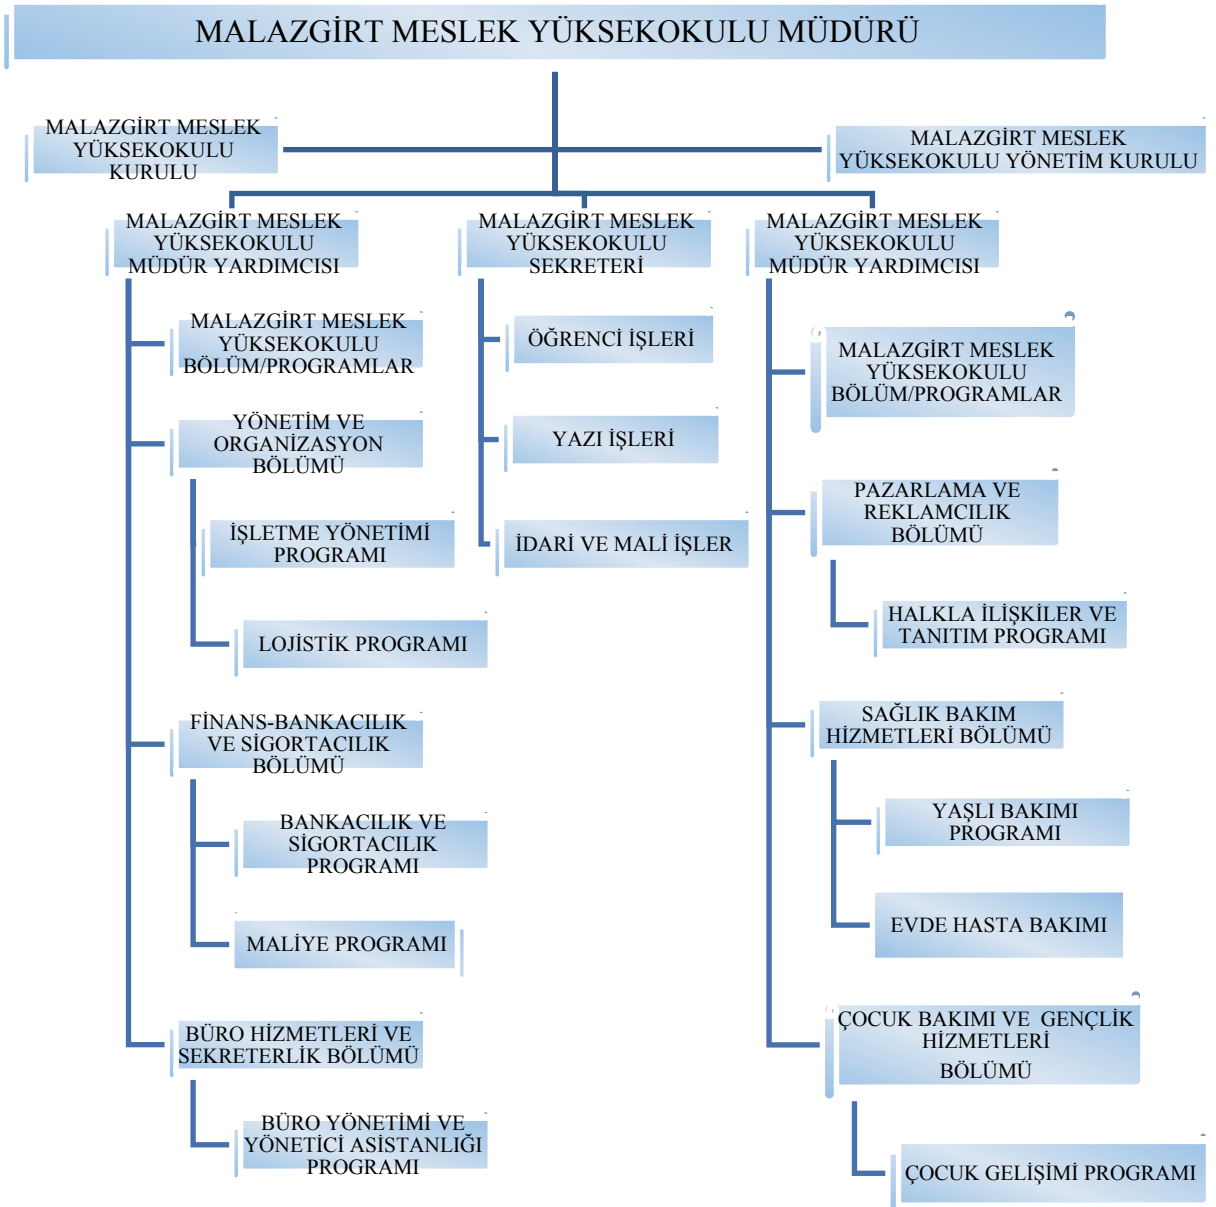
MALAZGİRT MESLEK YÜKSEKOKULU MÜDÜRÜ

MALAZGİRT MESLEK YÜKSEKOKULU KURULU

MALAZGİRT MESLEK YÜKSEKOKULU YÖNETİM KURULU

MALAZGİRT MESLEK YÜKSEKOKULU MÜDÜR YARDIMCISI

MALAZGİRT MESLEK YÜKSEKOKULU BÖLÜM/PROGRAMLAR

YÖNETİM VE ORGANİZASYON BÖLÜMÜ

İŞLETME YÖNETİMİ PROGRAMI

LOJİSTİK PROGRAMI

FİNANS-BANKACILIK VE SİGORTACILIK BÖLÜMÜ

BANKACILIK VE SİGORTACILIK PROGRAMI

MALİYE PROGRAMI

BÜRO HİZMETLERİ VE SEKRETERLİK BÖLÜMÜ

BÜRO YÖNETİMİ VE YÖNETİCİ ASİSTANLIĞI PROGRAMI

MALAZGİRT MESLEK YÜKSEKOKULU SEKRETERİ

ÖĞRENCİ İŞLERİ

YAZI İŞLERİ

İDARİ VE MALİ İŞLER

MALAZGİRT MESLEK YÜKSEKOKULU MÜDÜR YARDIMCISI

MALAZGİRT MESLEK YÜKSEKOKULU BÖLÜM/PROGRAMLAR

PAZARLAMA VE REKLAMCILIK BÖLÜMÜ

HALKLA İLİŞKİLER VE TANITIM PROGRAMI

SAĞLIK BAKIM HİZMETLERİ BÖLÜMÜ

YAŞLI BAKIMI PROGRAMI

EVDE HASTA BAKIMI

ÇOCUK BAKIMI VE GENÇLİK HİZMETLERİ BÖLÜMÜ

ÇOCUK GELİŞİMİ PROGRAMI